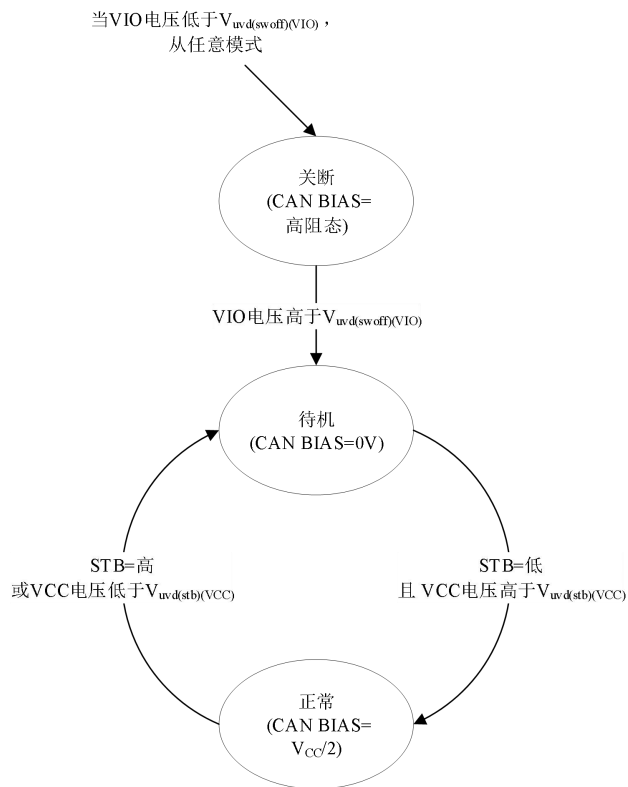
当VIO电压低于$V_{uvd(swoff)(VIO)}$，
从任意模式

关断
(CAN BIAS=
高阻态)

VIO电压高于$V_{uvd(swoff)(VIO)}$

待机
(CAN BIAS=0V)

STB=高
或VCC电压低于$V_{uvd(stb)(VCC)}$

STB=低
且 VCC电压高于$V_{uvd(stb)(VCC)}$

正常
(CAN BIAS=
$V_{CC}/2$)